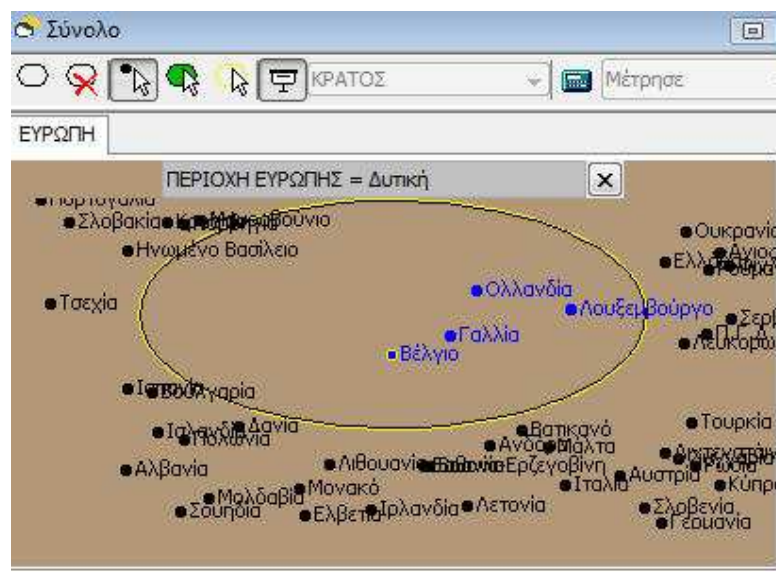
Σύνολο

ΚΡΑΤΟΣ

Μέτρησε

ΕΥΡΩΠΗ

ΠΕΡΙΟΧΗ ΕΥΡΩΠΗΣ = Δυτική

Πορτογαλία
Σλοβακία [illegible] Μαυροβούνιο
Ηνωμένο Βασίλειο
Ουκρανία
Αγιος
Ελλάδα
Ρουμανία
Τσεχία
Ολλανδία
Λουξεμβούργο
Σερβία
Γαλλία
Λευκορωσία
Βέλγιο
Ισπανία
Βουλγαρία
Ισλανδία
Δανία
Πολωνία
Βατικανό
Τουρκία
Ανδόρα
Μάλτα
Λιχτενστάιν
Ρωσία
Αλβανία
Λιθουανία
Εσθονία
Βοσνία Ερζεγοβίνη
Αυστρία
Ιταλία
Κύπρος
Μολδαβία
Μονακό
Σουηδία
Ελβετία
Ιρλανδία
Λετονία
Σλοβενία
Γερμανία